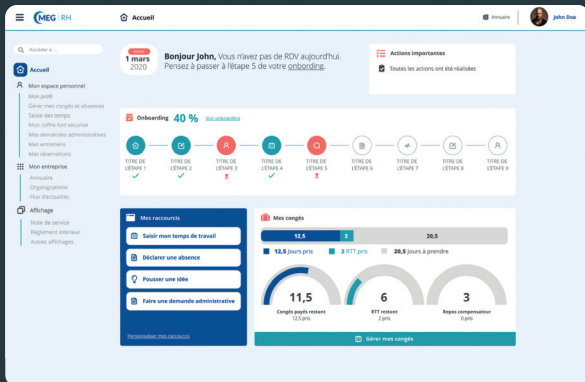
MEG RH

Accueil

Annuaire

John Doe

Accéder à ...

Accueil

Mon espace personnel

Mon profil

Gérer mes congés et absences

Saisie des temps

Mon coffre fort sécurisé

Mes demandes administratives

Mes entretiens

Mes réservations

Mon entreprise

Annuaire

Organigramme

Flux d'actualités

Affichage

Note de service

Règlement intérieur

Autres affichages

Jeudi

1 mars

2020

Bonjour John, Vous n'avez pas de RDV aujourd'hui. Pensez à passer à l'étape 5 de votre onboarding.

Actions importantes

Toutes les actions ont été réalisées

Onboarding 40 % Voir onboarding

TITRE DE L'ÉTAPE 1

TITRE DE L'ÉTAPE 2

TITRE DE L'ÉTAPE 3

TITRE DE L'ÉTAPE 4

TITRE DE L'ÉTAPE 5

TITRE DE L'ÉTAPE 6

TITRE DE L'ÉTAPE 7

TITRE DE L'ÉTAPE 8

TITRE DE L'ÉTAPE 9

Mes raccourcis

Saisir mon temps de travail

Déclarer une absence

Pousser une idée

Faire une demande administrative

Personnaliser mes raccourcis

Mes congés

12,5

2

20,5

12,5 Jours pris

2 RTT pris

20,5 Jours à prendre

11,5

Congés payés restant

12,5 pris

6

RTT restant

2 pris

3

Repos compensateur

0 pris

Gérer mes congés